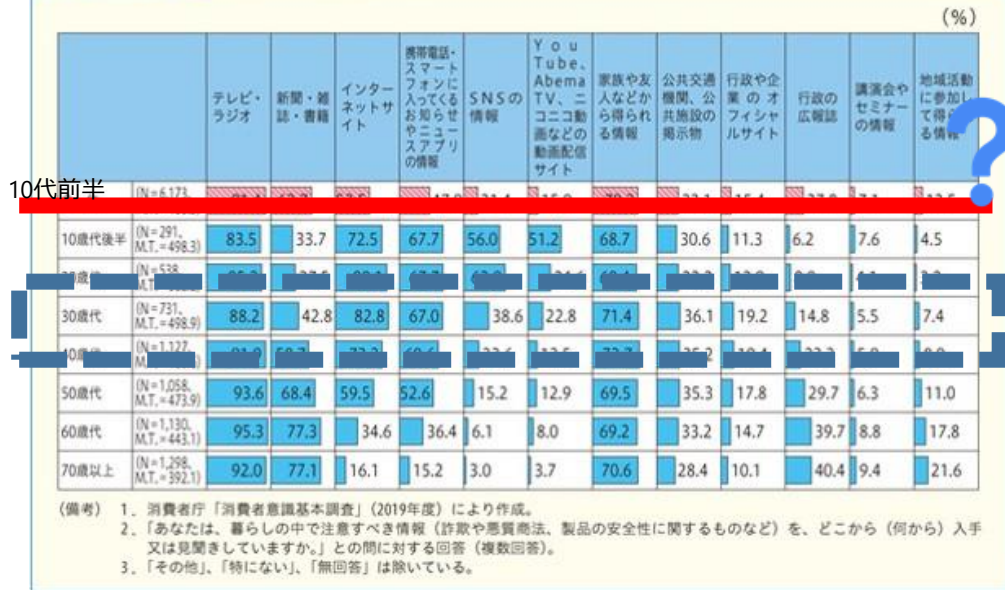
(%)

10代前半

| | | テレビ・ラジオ | 新聞・雑誌・書籍 | インターネットサイト | 携帯電話・スマートフォンに入ってくるお知らせやニュースアプリの情報 | SNSの情報 | You Tube、Abema TV、ニコニコ動画などの動画配信サイト | 家族や友人などから得られる情報 | 公共交通機関、公共施設の掲示物 | 行政や企業のオフィシャルサイト | 行政の広報誌 | 講演会やセミナーの情報 | 地域活動に参加して得られる情報 |
|---|---|---|---|---|---|---|---|---|---|---|---|---|---|
| | (N=6,173, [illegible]) | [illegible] | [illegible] | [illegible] | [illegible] | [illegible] | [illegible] | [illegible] | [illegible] | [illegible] | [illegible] | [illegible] | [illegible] |
| 10歳代後半 | (N=291, M.T.=498.3) | 83.5 | 33.7 | 72.5 | 67.7 | 56.0 | 51.2 | 68.7 | 30.6 | 11.3 | 6.2 | 7.6 | 4.5 |
| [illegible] | (N=538, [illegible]) | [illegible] | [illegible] | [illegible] | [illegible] | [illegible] | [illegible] | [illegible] | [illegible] | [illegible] | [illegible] | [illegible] | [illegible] |
| 30歳代 | (N=731, M.T.=498.9) | 88.2 | 42.8 | 82.8 | 67.0 | 38.6 | 22.8 | 71.4 | 36.1 | 19.2 | 14.8 | 5.5 | 7.4 |
| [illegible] | (N=1,127, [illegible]) | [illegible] | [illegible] | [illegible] | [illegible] | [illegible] | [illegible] | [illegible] | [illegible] | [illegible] | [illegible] | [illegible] | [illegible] |
| 50歳代 | (N=1,058, M.T.=473.9) | 93.6 | 68.4 | 59.5 | 52.6 | 15.2 | 12.9 | 69.5 | 35.3 | 17.8 | 29.7 | 6.3 | 11.0 |
| 60歳代 | (N=1,130, M.T.=443.1) | 95.3 | 77.3 | 34.6 | 36.4 | 6.1 | 8.0 | 69.2 | 33.2 | 14.7 | 39.7 | 8.8 | 17.8 |
| 70歳以上 | (N=1,298, M.T.=392.1) | 92.0 | 77.1 | 16.1 | 15.2 | 3.0 | 3.7 | 70.6 | 28.4 | 10.1 | 40.4 | 9.4 | 21.6 |

(備考) 1. 消費者庁「消費者意識基本調査」(2019年度)により作成。
2.「あなたは、暮らしの中で注意すべき情報(詐欺や悪質商法、製品の安全性に関するものなど)を、どこから(何から)入手又は見聞きしていますか。」との問に対する回答(複数回答)。
3.「その他」、「特にない」、「無回答」は除いている。